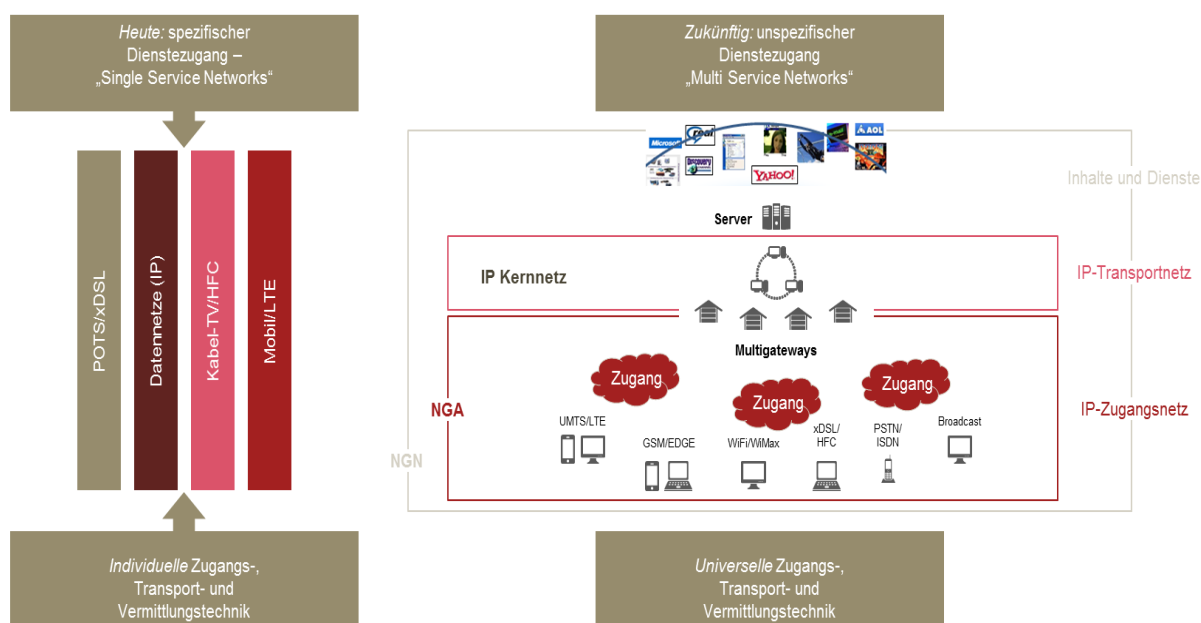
Heute: spezifischer Dienstezugang – „Single Service Networks“

POTS/xDSL

Datennetze (IP)

Kabel-TV/HFC

Mobil/LTE

Individuelle Zugangs-, Transport- und Vermittlungstechnik

Zukünftig: unspezifischer Dienstezugang „Multi Service Networks“

Microsoft

YAHOO!

AOL

Inhalte und Dienste

Server

IP Kernnetz

IP-Transportnetz

Multigateways

Zugang

Zugang

Zugang

NGA

IP-Zugangsnetz

UMTS/LTE

GSM/EDGE

WiFi/WiMax

xDSL/ HFC

PSTN/ ISDN

Broadcast

NGN

Universelle Zugangs-, Transport- und Vermittlungstechnik